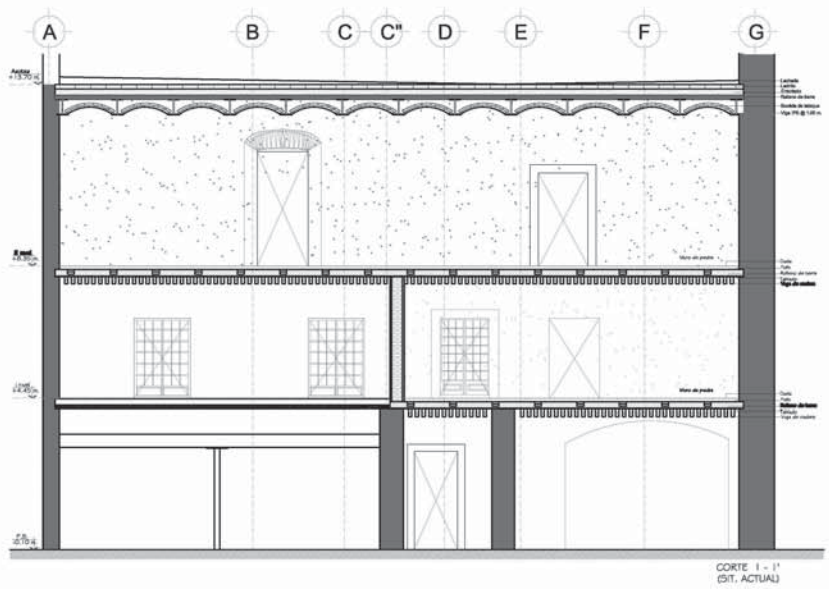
A
B
C
C''
D
E
F
G

Azotea
+ 13.70 N.

II nivel
+ 8.50 N.

I nivel
+ 4.45 N.

P.B.
± 0.00 N.

Lechada
Ladrillo
Entortado
Relleno de tierra
Bóveda de ladrillo
Viga IPR @ 1.00 m.

Muro de piedra

Duela
Falso
Relleno de tierra
Tableta
Viga de madera

Muro de piedra

Duela
Falso
Relleno de tierra
Tabique
Viga de madera

CORTE 1 - 1'
(SIT. ACTUAL)